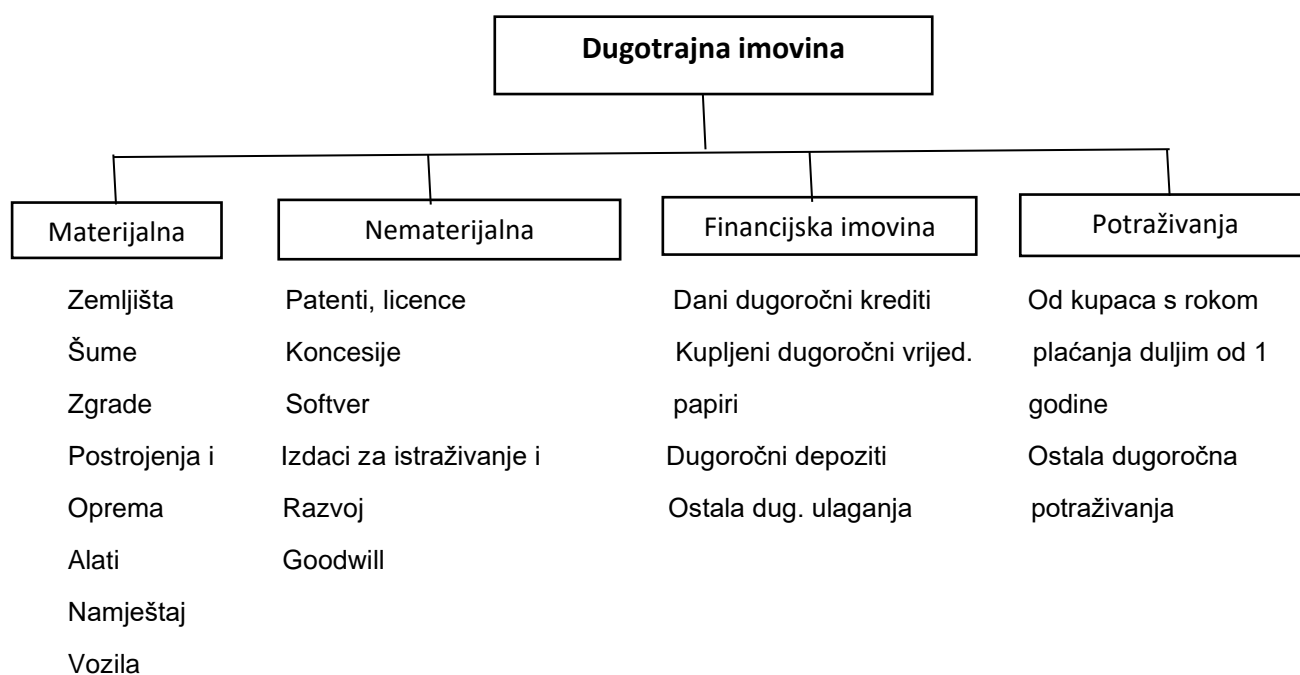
**Dugotrajna imovina**

Materijalna

Zemljišta
Šume
Zgrade
Postrojenja i
Oprema
Alati
Namještaj
Vozila

Nematerijalna

Patenti, licence
Koncesije
Softver
Izdaci za istraživanje i
Razvoj
Goodwill

Financijska imovina

Dani dugoročni krediti
Kupljeni dugoročni vrijed. papiri
Dugoročni depoziti
Ostala dug. ulaganja

Potraživanja

Od kupaca s rokom plaćanja duljim od 1 godine
Ostala dugoročna potraživanja